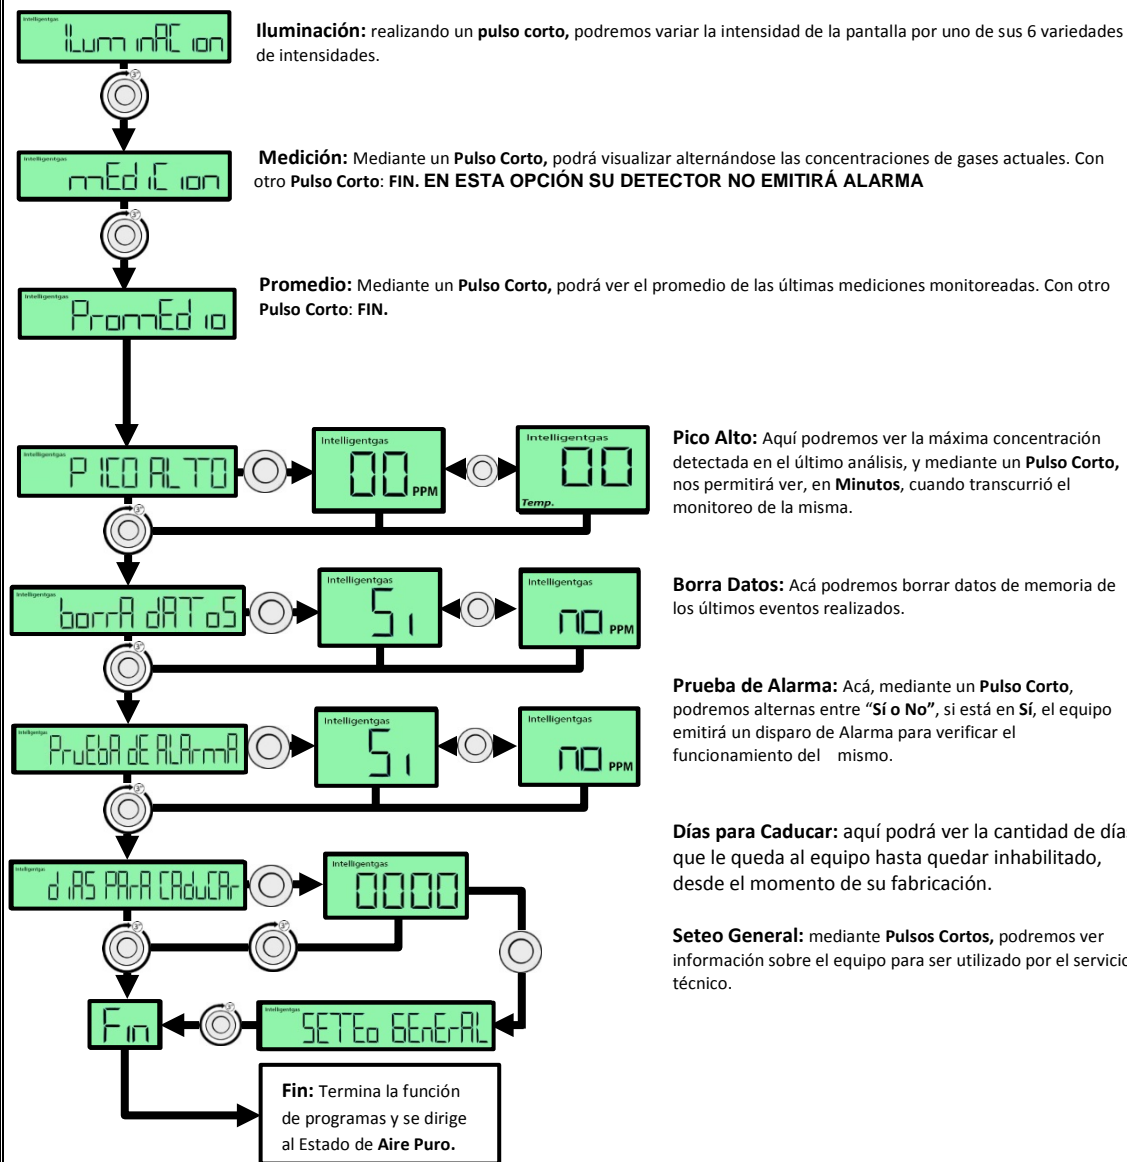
Intelligentgas
ILum inAC ion

**Iluminación:** realizando un **pulso corto,** podremos variar la intensidad de la pantalla por uno de sus 6 variedades de intensidades.

Intelligentgas
mEd iC ion

**Medición:** Mediante un **Pulso Corto,** podrá visualizar alternándose las concentraciones de gases actuales. Con otro **Pulso Corto**: **FIN. EN ESTA OPCIÓN SU DETECTOR NO EMITIRÁ ALARMA**

Intelligentgas
PromEd io

**Promedio:** Mediante un **Pulso Corto,** podrá ver el promedio de las últimas mediciones monitoreadas. Con otro **Pulso Corto**: **FIN.**

Intelligentgas
P ICO ALTO

Intelligentgas
00 PPM

Intelligentgas
00
Temp.

**Pico Alto:** Aquí podremos ver la máxima concentración detectada en el último análisis, y mediante un **Pulso Corto,** nos permitirá ver, en **Minutos**, cuando transcurrió el monitoreo de la misma.

Intelligentgas
borrA dATos

Intelligentgas
Si

Intelligentgas
no PPM

**Borra Datos:** Acá podremos borrar datos de memoria de los últimos eventos realizados.

Intelligentgas
PruEbA dE ALArmA

Intelligentgas
Si

Intelligentgas
no PPM

**Prueba de Alarma:** Acá, mediante un **Pulso Corto**, podremos alternas entre "**Sí o No"**, si está en **Sí**, el equipo emitirá un disparo de Alarma para verificar el funcionamiento del mismo.

Intelligentgas
d iAS PArA CAduCAr

Intelligentgas
0000

**Días para Caducar:** aquí podrá ver la cantidad de días que le queda al equipo hasta quedar inhabilitado, desde el momento de su fabricación.

**Seteo General:** mediante **Pulsos Cortos,** podremos ver información sobre el equipo para ser utilizado por el servicio técnico.

Fin

Intelligentgas
SETEo GEnErAL

**Fin:** Termina la función de programas y se dirige al Estado de **Aire Puro.**